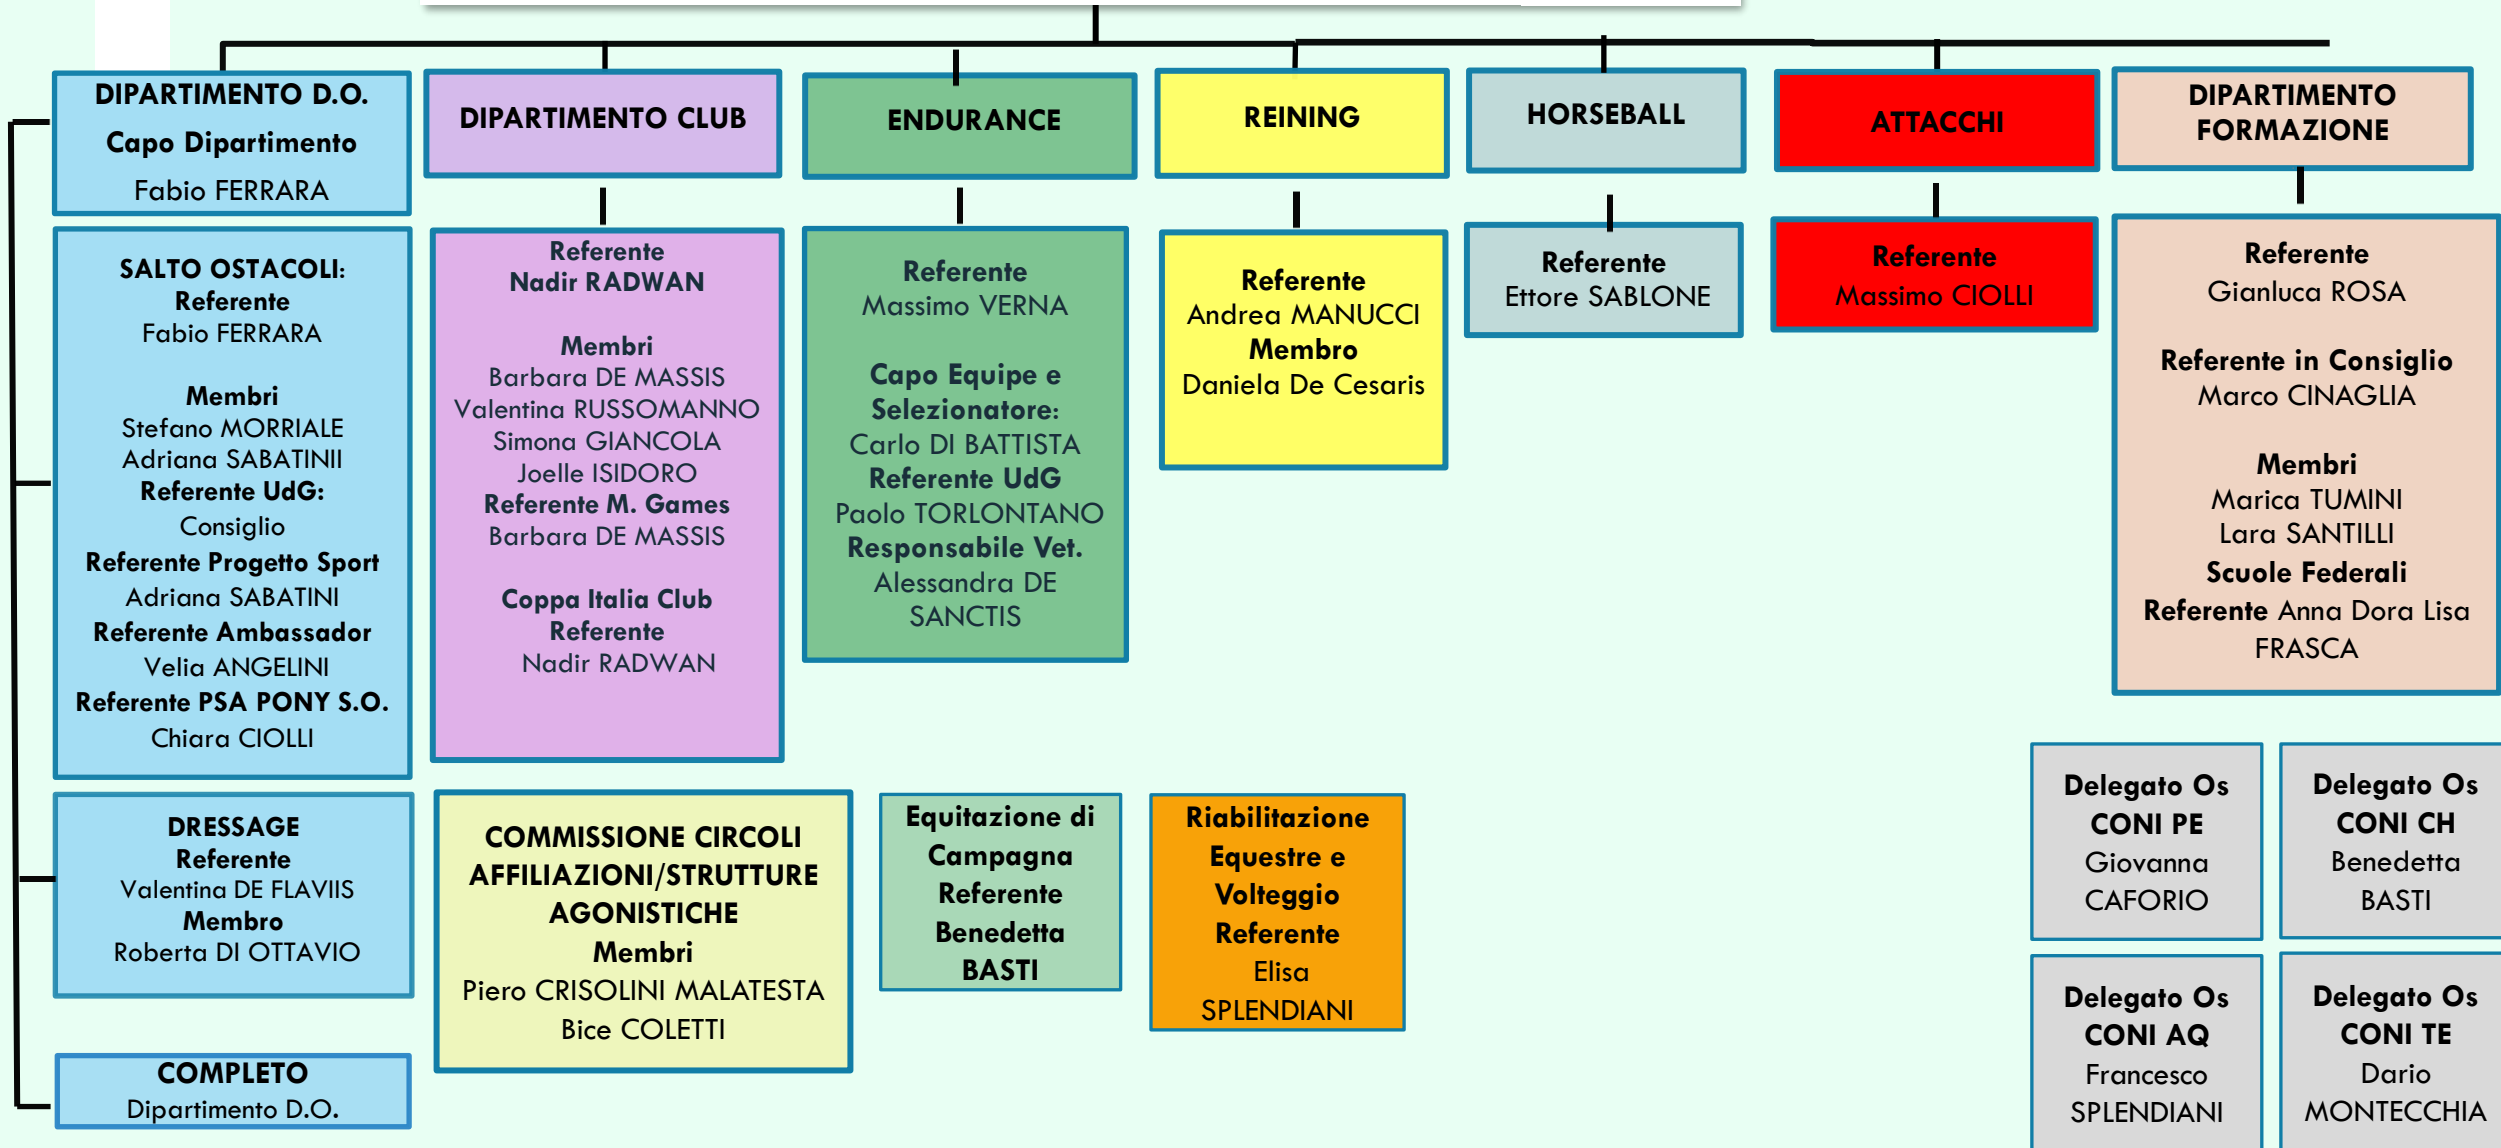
DIPARTIMENTO D.O.
Capo Dipartimento
Fabio FERRARA

SALTO OSTACOLI:
Referente
Fabio FERRARA

Membri
Stefano MORRIALE
Adriana SABATINII
Referente UdG:
Consiglio
Referente Progetto Sport
Adriana SABATINI
Referente Ambassador
Velia ANGELINI
Referente PSA PONY S.O.
Chiara CIOLLI

DRESSAGE
Referente
Valentina DE FLAVIIS
Membro
Roberta DI OTTAVIO

COMPLETO
Dipartimento D.O.

DIPARTIMENTO CLUB

Referente
Nadir RADWAN

Membri
Barbara DE MASSIS
Valentina RUSSOMANNO
Simona GIANCOLA
Joelle ISIDORO
Referente M. Games
Barbara DE MASSIS

Coppa Italia Club
Referente
Nadir RADWAN

COMMISSIONE CIRCOLI AFFILIAZIONI/STRUTTURE AGONISTICHE
Membri
Piero CRISOLINI MALATESTA
Bice COLETTI

ENDURANCE

Referente
Massimo VERNA

Capo Equipe e Selezionatore:
Carlo DI BATTISTA
Referente UdG
Paolo TORLONTANO
Responsabile Vet.
Alessandra DE SANCTIS

Equitazione di Campagna
Referente
Benedetta BASTI

REINING

Referente
Andrea MANUCCI
Membro
Daniela De Cesaris

Riabilitazione Equestre e Volteggio
Referente
Elisa SPLENDIANI

HORSEBALL

Referente
Ettore SABLONE

ATTACCHI

Referente
Massimo CIOLLI

DIPARTIMENTO FORMAZIONE

Referente
Gianluca ROSA

Referente in Consiglio
Marco CINAGLIA

Membri
Marica TUMINI
Lara SANTILLI
Scuole Federali
Referente Anna Dora Lisa FRASCA

Delegato Os CONI PE
Giovanna CAFORIO

Delegato Os CONI CH
Benedetta BASTI

Delegato Os CONI AQ
Francesco SPLENDIANI

Delegato Os CONI TE
Dario MONTECCHIA